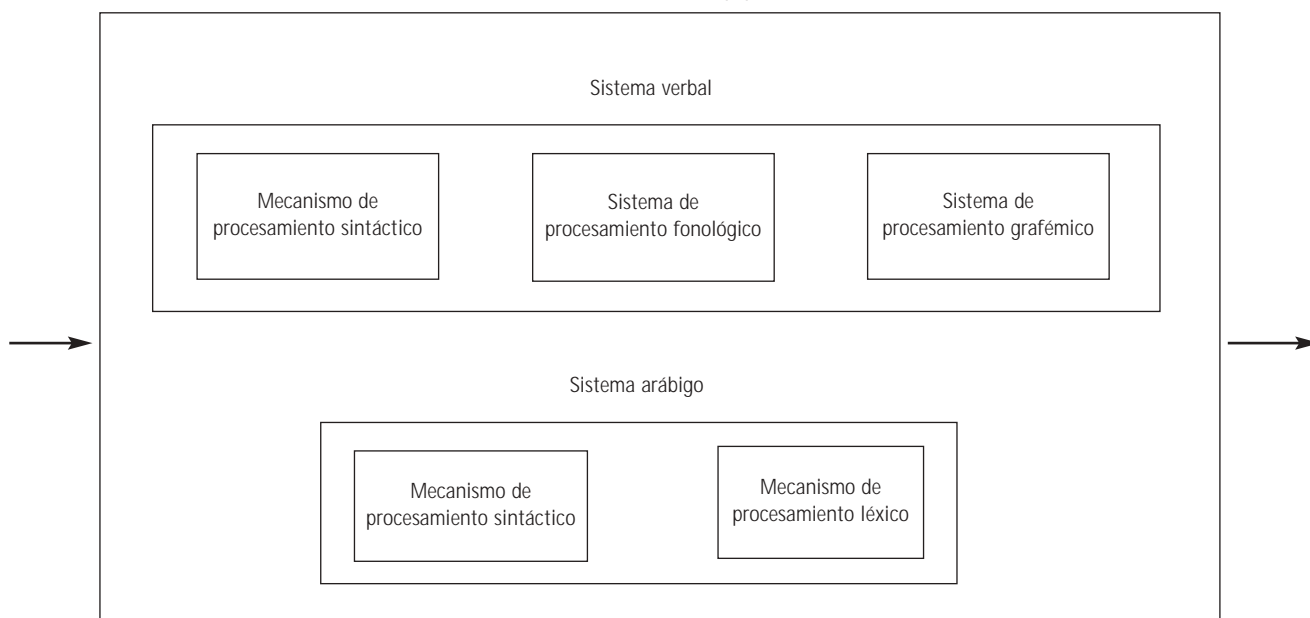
Sistema verbal

Mecanismo de procesamiento sintáctico

Sistema de procesamiento fonológico

Sistema de procesamiento grafémico

Sistema arábigo

Mecanismo de procesamiento sintáctico

Mecanismo de procesamiento léxico